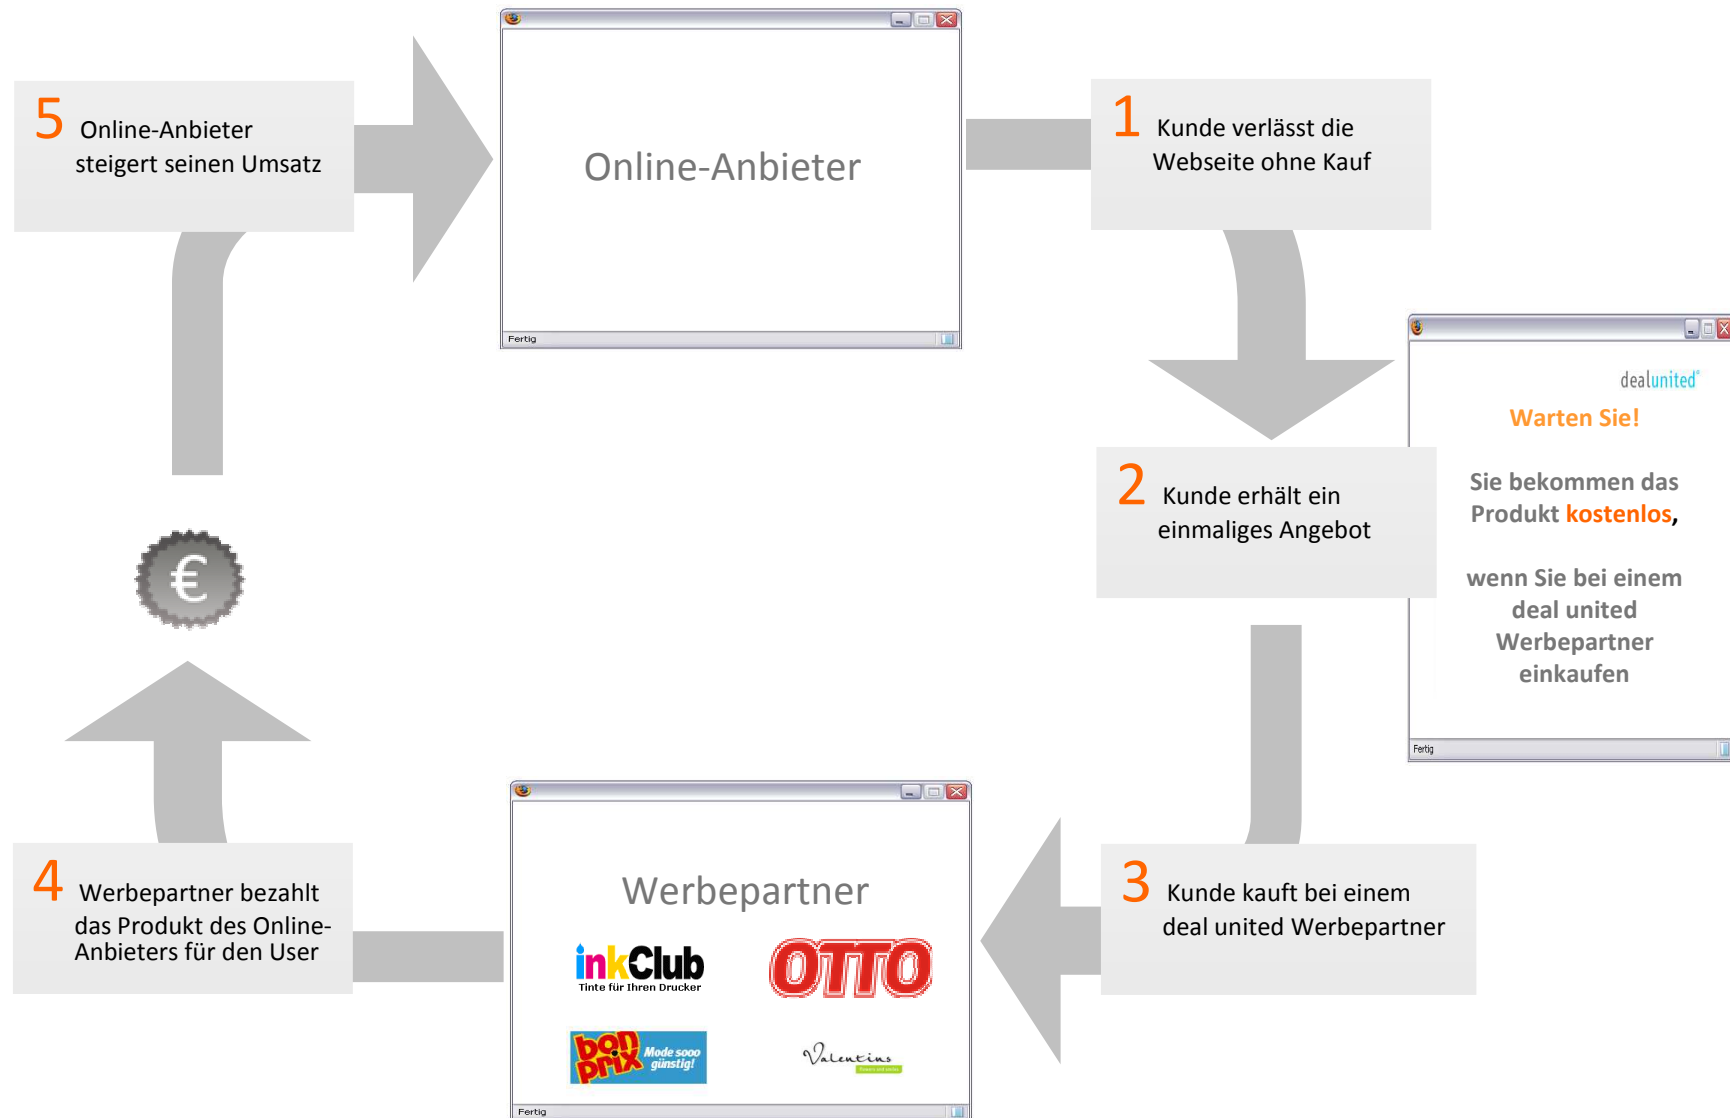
5 Online-Anbieter steigert seinen Umsatz

Online-Anbieter

Fertig

1 Kunde verlässt die Webseite ohne Kauf

dealunited

Warten Sie!

Sie bekommen das Produkt kostenlos,

wenn Sie bei einem deal united Werbepartner einkaufen

Fertig

2 Kunde erhält ein einmaliges Angebot

€

3 Kunde kauft bei einem deal united Werbepartner

4 Werbepartner bezahlt das Produkt des Online-Anbieters für den User

Werbepartner

inkClub
Tinte für Ihren Drucker

OTTO

bonprix Mode sooo günstig!

Valentins

Fertig